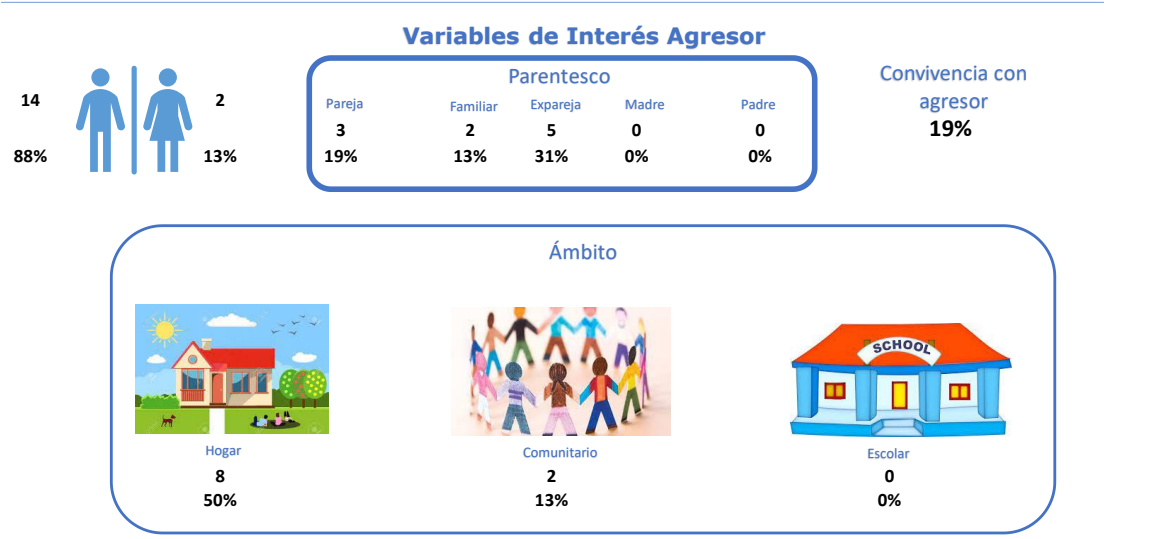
Variables de Interés Agresor

14
88%

2
13%

Parentesco

| Pareja | Familiar | Expareja | Madre | Padre |
|---|---|---|---|---|
| 3 | 2 | 5 | 0 | 0 |
| 19% | 13% | 31% | 0% | 0% |

Convivencia con agresor
19%

Ámbito

SCHOOL

Hogar
8
50%

Comunitario
2
13%

Escolar
0
0%